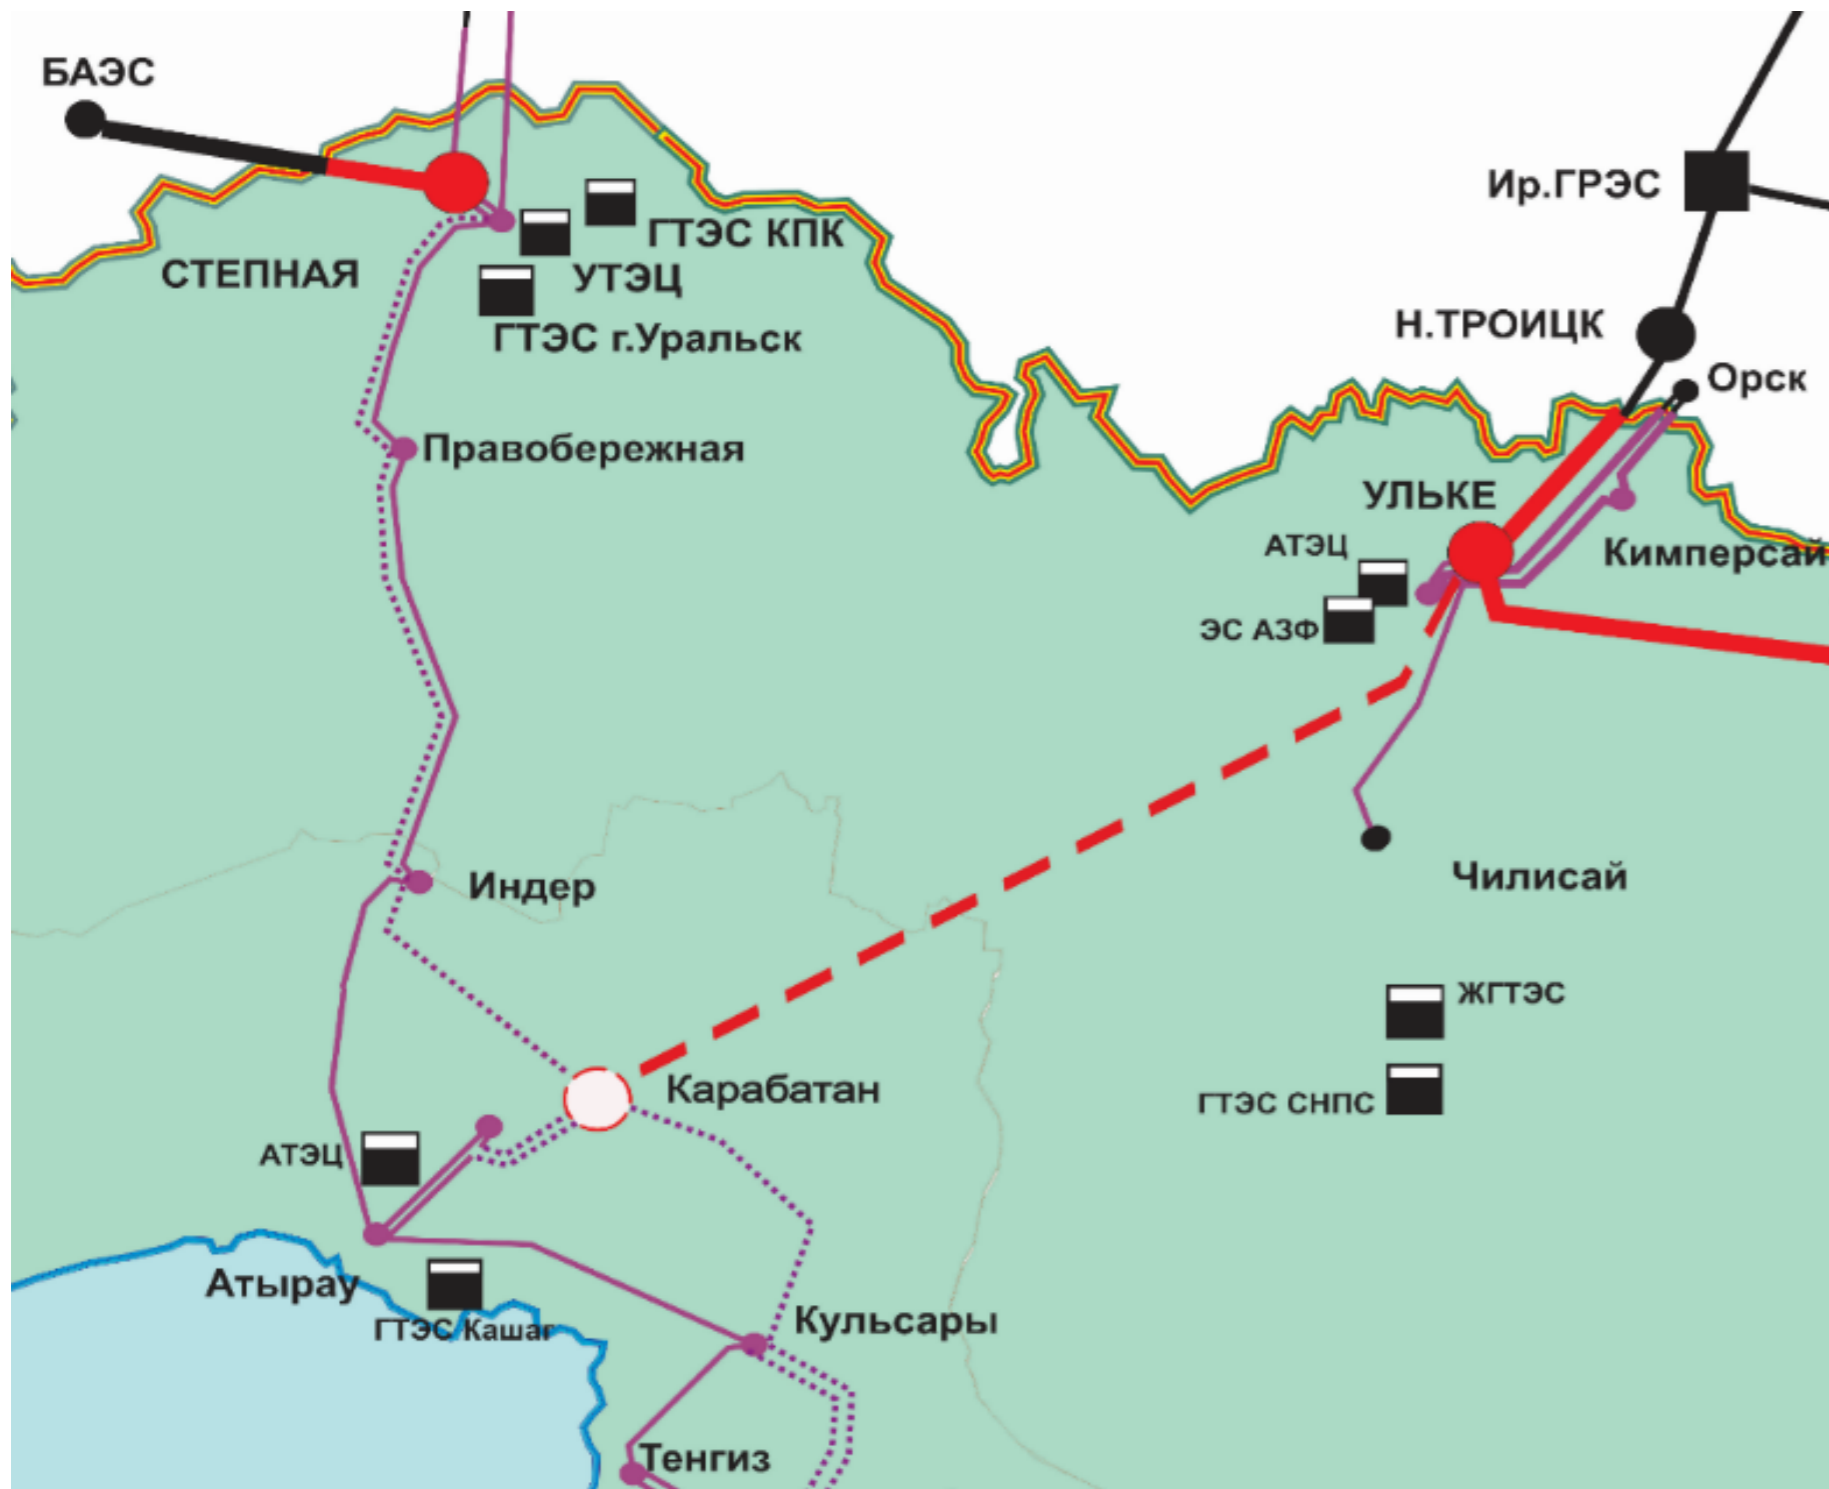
БАЭС

СТЕПНАЯ

ГТЭС КПК

УТЭЦ

ГТЭС г.Уральск

Ир.ГРЭС

Н.ТРОИЦК

Орск

Правобережная

УЛЬКЕ

АТЭЦ

Кимперсай

ЭС АЗФ

Чилисай

Индер

ЖГТЭС

Карабатан

ГТЭС СНПС

АТЭЦ

Атырау

ГТЭС Кашаг

Кульсары

Тенгиз